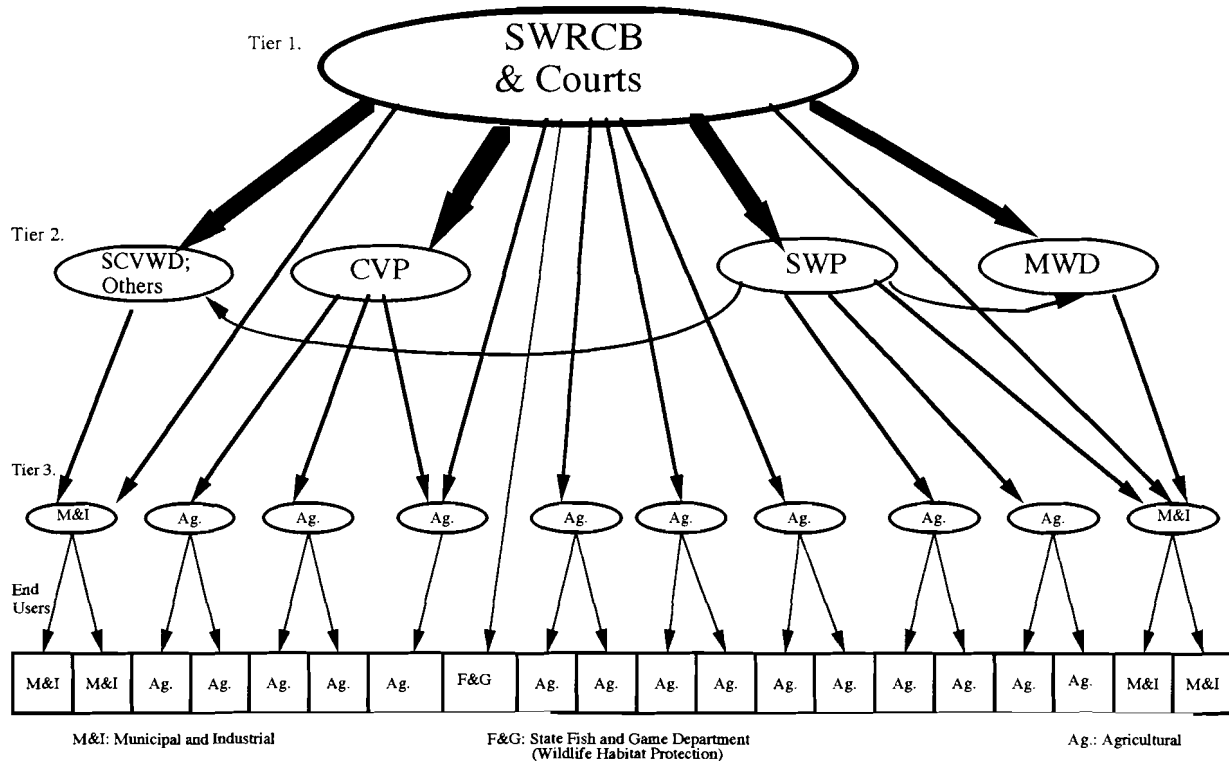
Tier 1.

SWRCB & Courts

Tier 2.

SCVWD; Others

CVP

SWP

MWD

Tier 3.

M&I

Ag.

Ag.

Ag.

Ag.

Ag.

Ag.

Ag.

Ag.

M&I

End Users

| M&I | M&I | Ag. | Ag. | Ag. | Ag. | Ag. | F&G | Ag. | Ag. | Ag. | Ag. | Ag. | Ag. | Ag. | Ag. | Ag. | Ag. | M&I | M&I |
|---|---|---|---|---|---|---|---|---|---|---|---|---|---|---|---|---|---|---|---|

M&I: Municipal and Industrial

F&G: State Fish and Game Department (Wildlife Habitat Protection)

Ag.: Agricultural